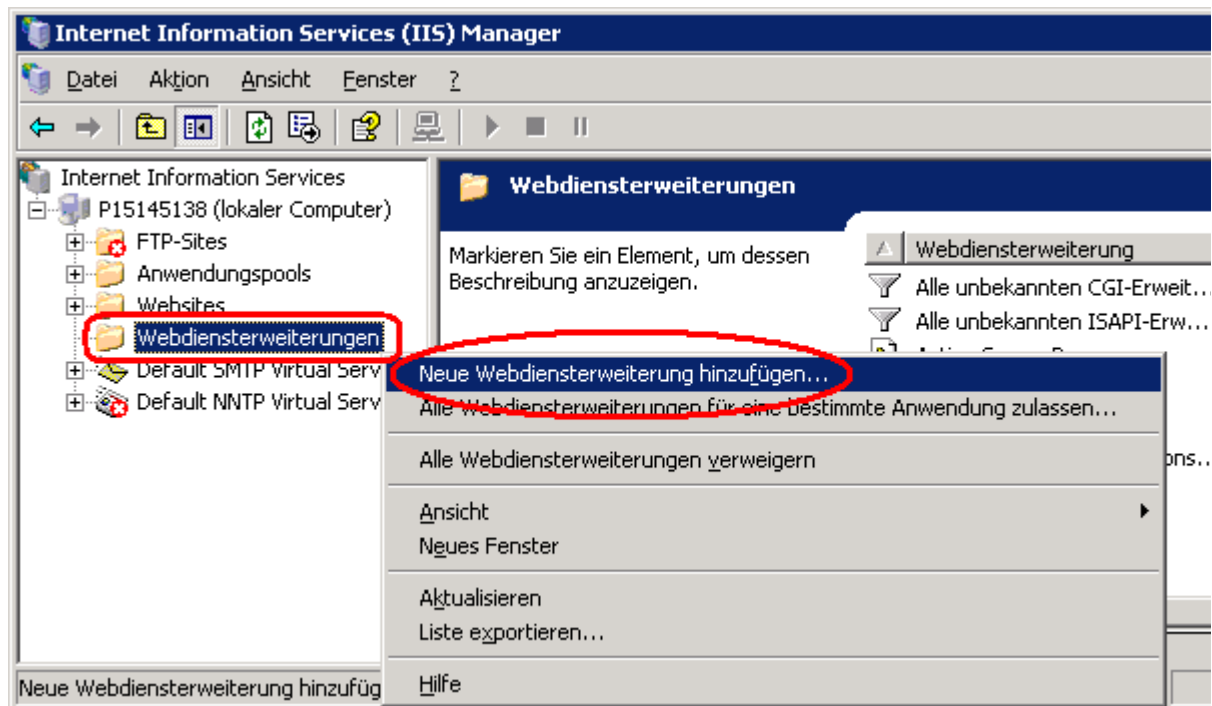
Internet Information Services (IIS) Manager

Datei Aktion Ansicht Fenster ?

Internet Information Services
P15145138 (lokaler Computer)
FTP-Sites
Anwendungspools
Websites
Webdiensterweiterungen
Default SMTP Virtual Serv
Default NNTP Virtual Serv

Webdiensterweiterungen

Markieren Sie ein Element, um dessen Beschreibung anzuzeigen.

Webdiensterweiterung
Alle unbekannten CGI-Erweit...
Alle unbekannten ISAPI-Erw...

Neue Webdiensterweiterung hinzufügen...
Alle Webdiensterweiterungen für eine bestimmte Anwendung zulassen...
Alle Webdiensterweiterungen verweigern
Ansicht
Neues Fenster
Aktualisieren
Liste exportieren...
Hilfe

Neue Webdiensterweiterung hinzufüg